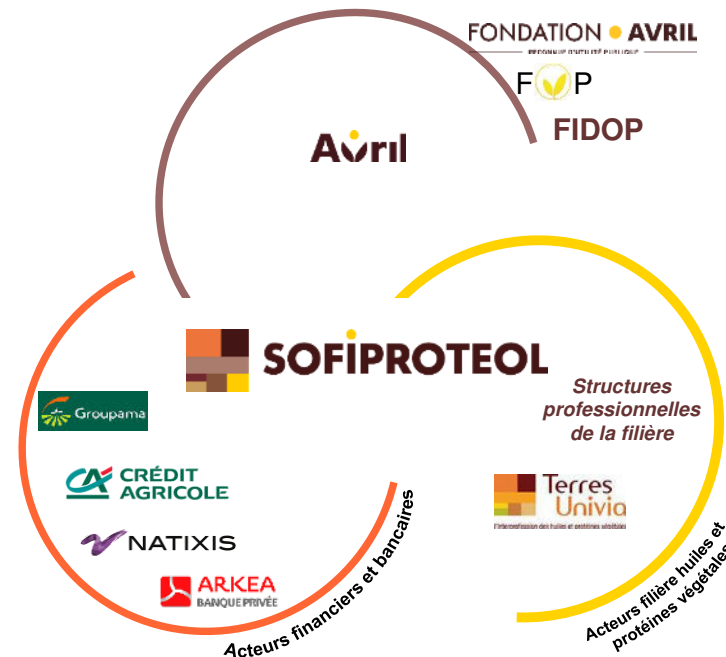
FONDATION AVRIL
RECONNUE D'UTILITÉ PUBLIQUE

FOP

FIDOP

Avril

SOFIPROTEOL

Structures professionnelles de la filière

Groupama

CRÉDIT AGRICOLE

NATIXIS

ARKEA
BANQUE PRIVÉE

Acteurs financiers et bancaires

Terres Univia
l'interprofession des huiles et protéines végétales

Acteurs filière huiles et protéines végétales